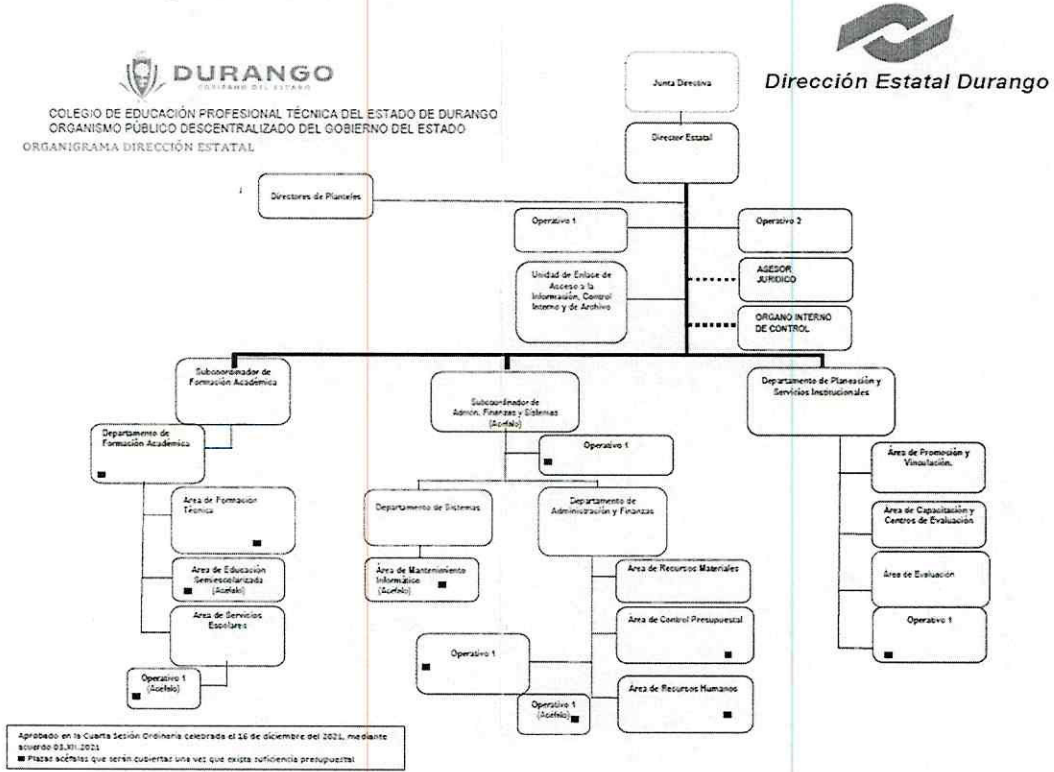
DURANGO
GOBIERNO DEL ESTADO

Dirección Estatal Durango

COLEGIO DE EDUCACIÓN PROFESIONAL TÉCNICA DEL ESTADO DE DURANGO
ORGANISMO PÚBLICO DESCENTRALIZADO DEL GOBIERNO DEL ESTADO
ORGANIGRAMA DIRECCIÓN ESTATAL

Junta Directiva

Director Estatal

Directores de Planteles

Operativo 1

Operativo 2

Unidad de Enlace de Acceso a la Información, Control Interno y de Archivo

ASESOR JURIDICO

ORGANO INTERNO DE CONTROL

Subcoordinador de Formación Académica

Subcoordinador de Admón. Finanzas y Sistemas (Acéfalo)

Departamento de Planeación y Servicios Institucionales

Departamento de Formación Académica

Operativo 1

Área de Promoción y Vinculación.

Área de Formación Técnica

Departamento de Sistemas

Departamento de Administración y Finanzas

Área de Capacitación y Centros de Evaluación

Área de Educación Semiescolarizada (Acéfalo)

Área de Mantenimiento Informático (Acéfalo)

Área de Recursos Materiales

Área de Evaluación

Área de Servicios Escolares

Área de Control Presupuestal

Operativo 1

Operativo 1

Operativo 1 (Acéfalo)

Área de Recursos Humanos

Operativo 1 (Acéfalo)

Aprobado en la Cuarta Sesión Ordinaria celebrada el 16 de diciembre del 2021, mediante acuerdo 03.XII.2021
■ Plazas acéfalas que serán cubiertas una vez que exista suficiencia presupuestal